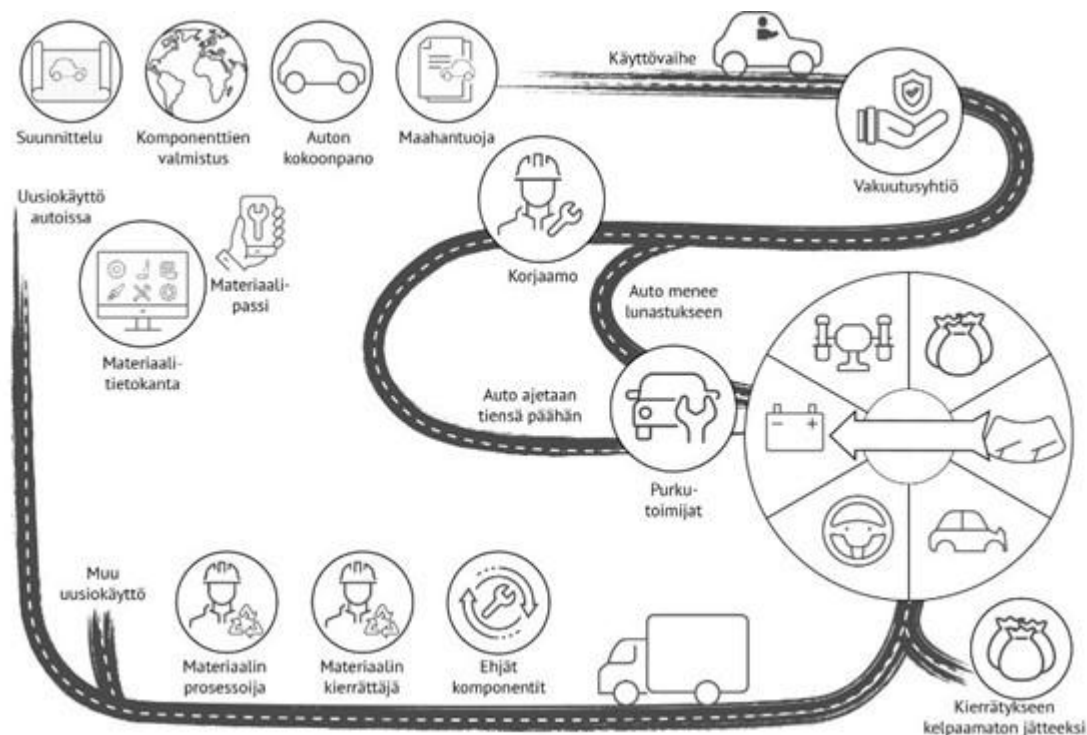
Suunnittelu

Komponenttien valmistus

Auton kokoonpano

Maahantuoja

Käyttövaihe

Vakuutusyhtiö

Uusiokäyttö autoissa

Materiaalipassi

Materiaalitietokanta

Korjaamo

Auto menee lunastukseen

Auto ajetaan tiensä päähän

Purkutoimijat

Muu uusiokäyttö

Materiaalin prosessoija

Materiaalin kierrättäjä

Ehjät komponentit

Kierrätykseen kelpaamaton jätteeksi